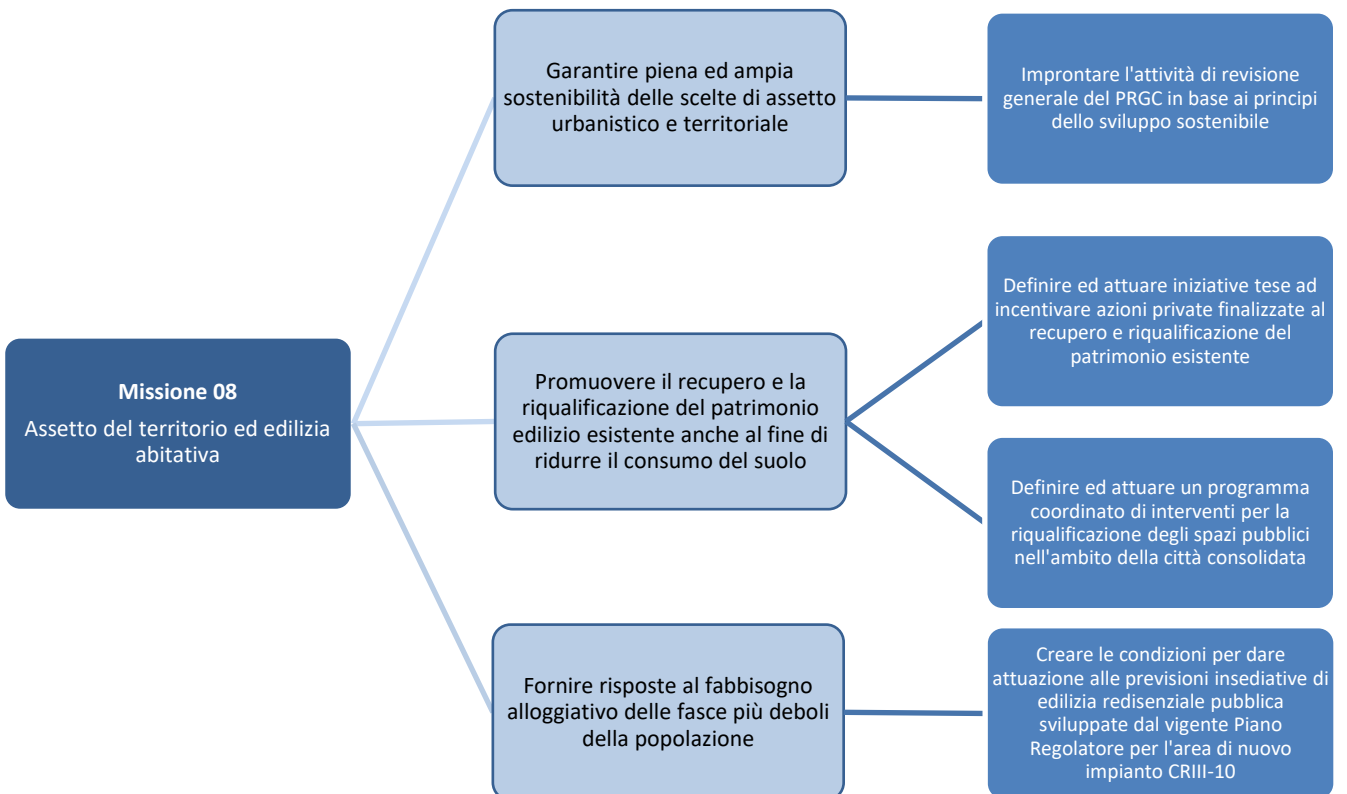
Missione 08

Assetto del territorio ed edilizia abitativa

Garantire piena ed ampia sostenibilità delle scelte di assetto urbanistico e territoriale

Impronatare l'attività di revisione generale del PRGC in base ai principi dello sviluppo sostenibile

Promuovere il recupero e la riqualificazione del patrimonio edilizio esistente anche al fine di ridurre il consumo del suolo

Definire ed attuare iniziative tese ad incentivare azioni private finalizzate al recupero e riqualificazione del patrimonio esistente

Definire ed attuare un programma coordinato di interventi per la riqualificazione degli spazi pubblici nell'ambito della città consolidata

Fornire risposte al fabbisogno alloggiativo delle fasce più deboli della popolazione

Creare le condizioni per dare attuazione alle previsioni insediative di edilizia redisenziale pubblica sviluppate dal vigente Piano Regolatore per l'area di nuovo impianto CRIII-10